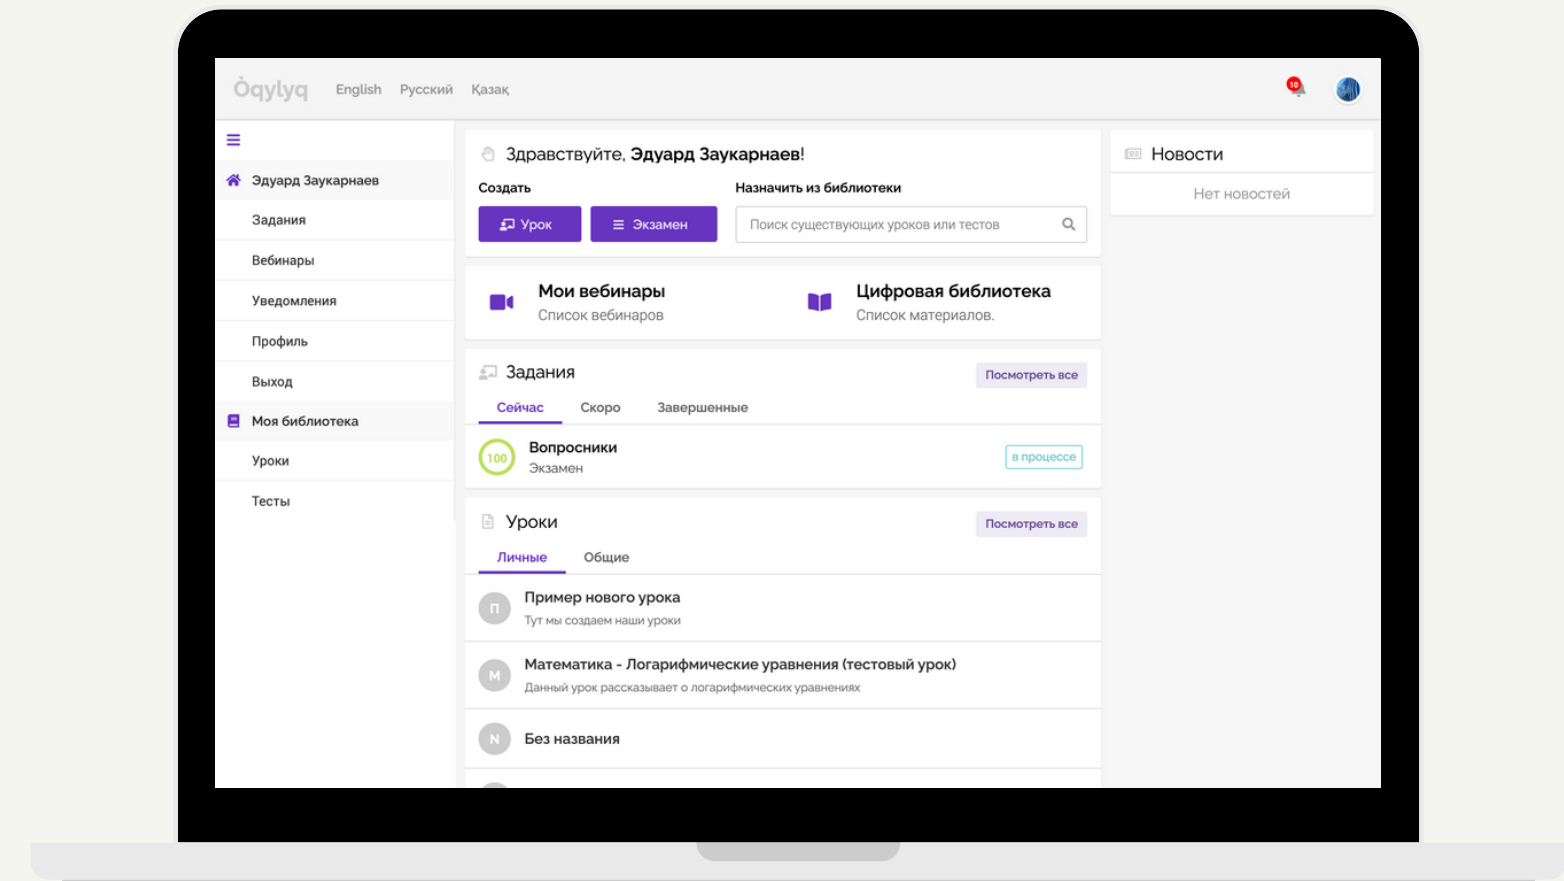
Oqylyq English Русский Қазақ

10

Эдуард Заукарнаев
Задания
Вебинары
Уведомления
Профиль
Выход
Моя библиотека
Уроки
Тесты

Здравствуйте, Эдуард Заукарнаев!

Создать
Урок
Экзамен

Назначить из библиотеки
Поиск существующих уроков или тестов

Мои вебинары
Список вебинаров

Цифровая библиотека
Список материалов.

Задания
Посмотреть все
Сейчас Скоро Завершенные

100
Вопросники
Экзамен
в процессе

Уроки
Посмотреть все
Личные Общие

П
Пример нового урока
Тут мы создаем наши уроки

М
Математика - Логарифмические уравнения (тестовый урок)
Данный урок рассказывает о логарифмических уравнениях

N
Без названия

Новости
Нет новостей